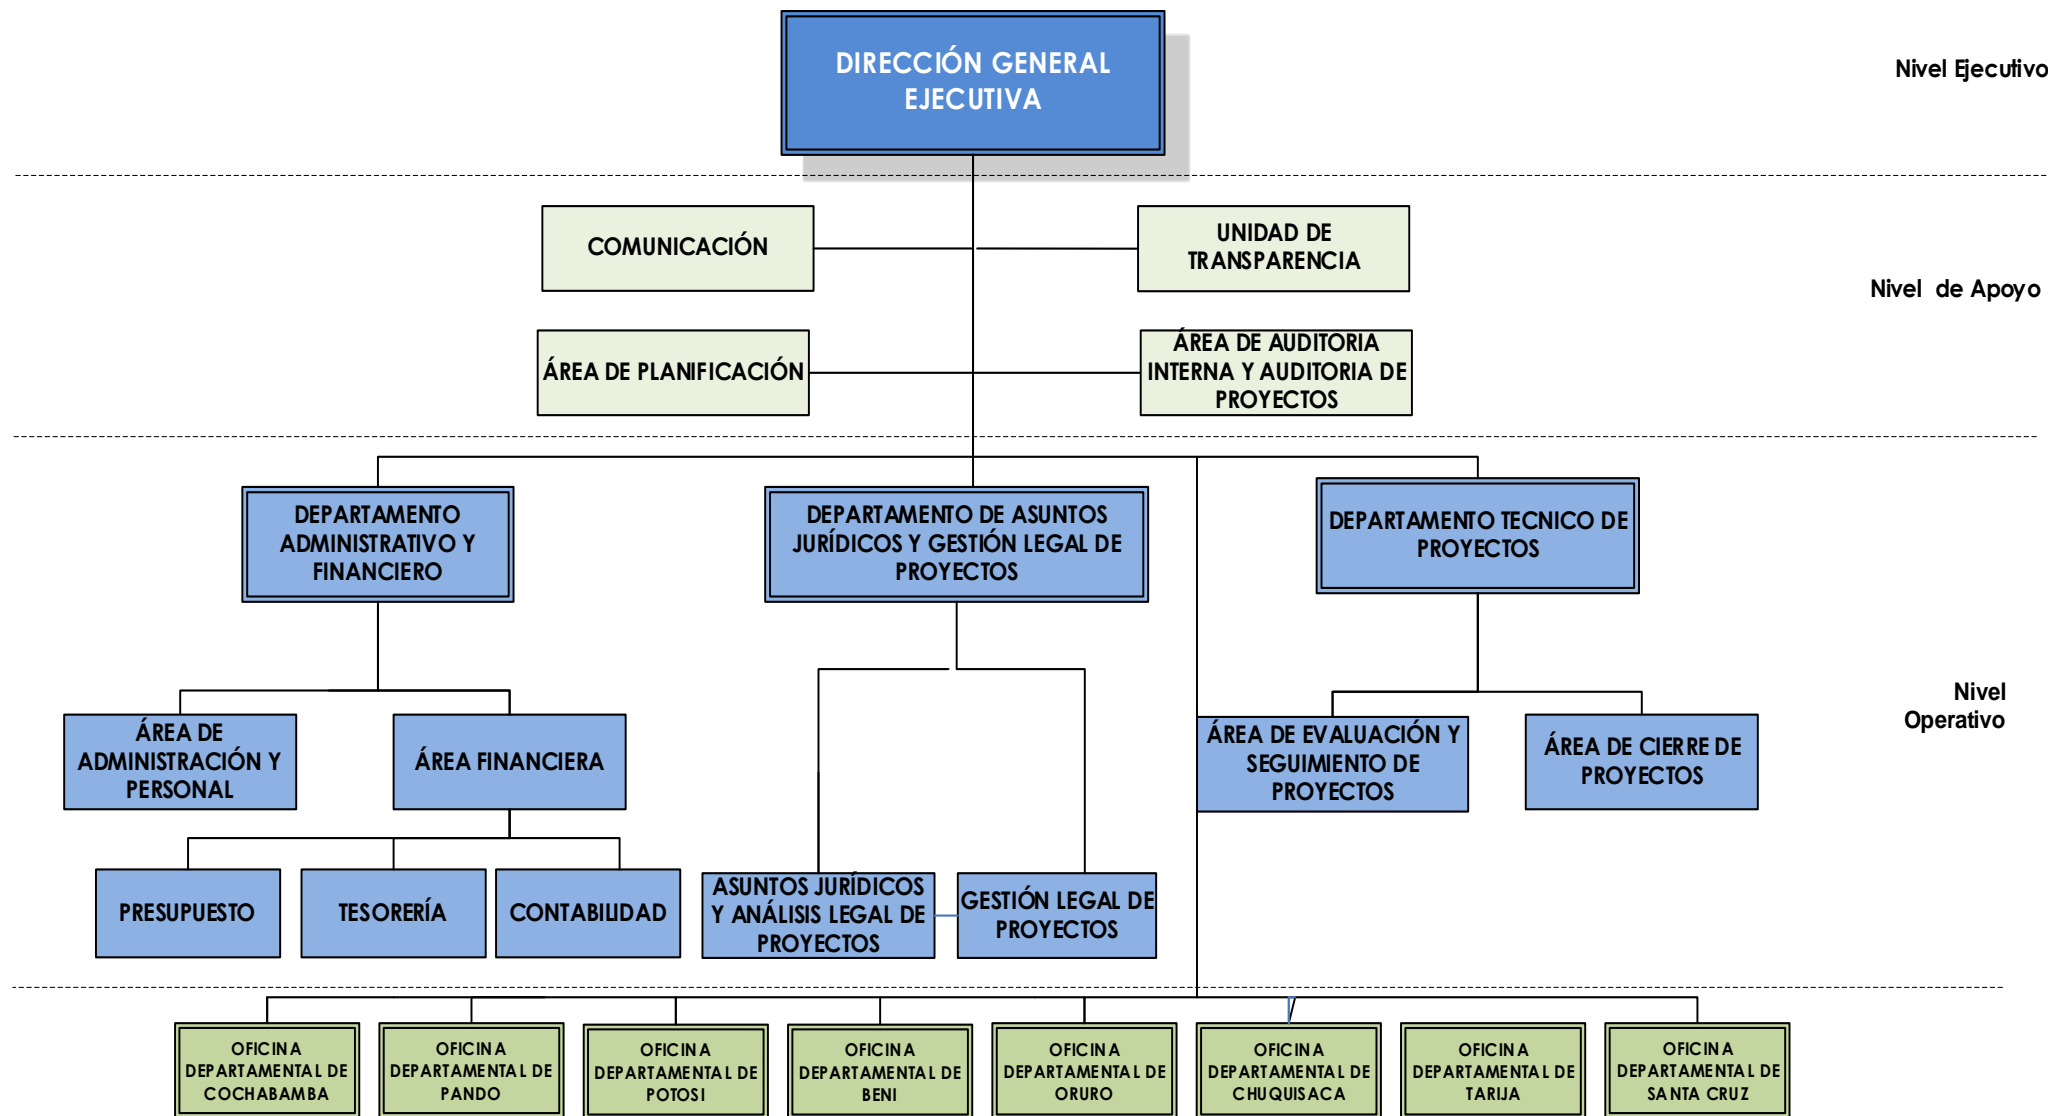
DIRECCIÓN GENERAL EJECUTIVA

Nivel Ejecutivo

COMUNICACIÓN

UNIDAD DE TRANSPARENCIA

Nivel de Apoyo

ÁREA DE PLANIFICACIÓN

ÁREA DE AUDITORIA INTERNA Y AUDITORIA DE PROYECTOS

DEPARTAMENTO ADMINISTRATIVO Y FINANCIERO

DEPARTAMENTO DE ASUNTOS JURÍDICOS Y GESTIÓN LEGAL DE PROYECTOS

DEPARTAMENTO TECNICO DE PROYECTOS

Nivel Operativo

ÁREA DE ADMINISTRACIÓN Y PERSONAL

ÁREA FINANCIERA

ÁREA DE EVALUACIÓN Y SEGUIMIENTO DE PROYECTOS

ÁREA DE CIERRE DE PROYECTOS

PRESUPUESTO

TESORERÍA

CONTABILIDAD

ASUNTOS JURÍDICOS Y ANÁLISIS LEGAL DE PROYECTOS

GESTIÓN LEGAL DE PROYECTOS

OFICINA DEPARTAMENTAL DE COCHABAMBA

OFICINA DEPARTAMENTAL DE PANDO

OFICINA DEPARTAMENTAL DE POTOSI

OFICINA DEPARTAMENTAL DE BENI

OFICINA DEPARTAMENTAL DE ORURO

OFICINA DEPARTAMENTAL DE CHUQUISACA

OFICINA DEPARTAMENTAL DE TARIJA

OFICINA DEPARTAMENTAL DE SANTA CRUZ